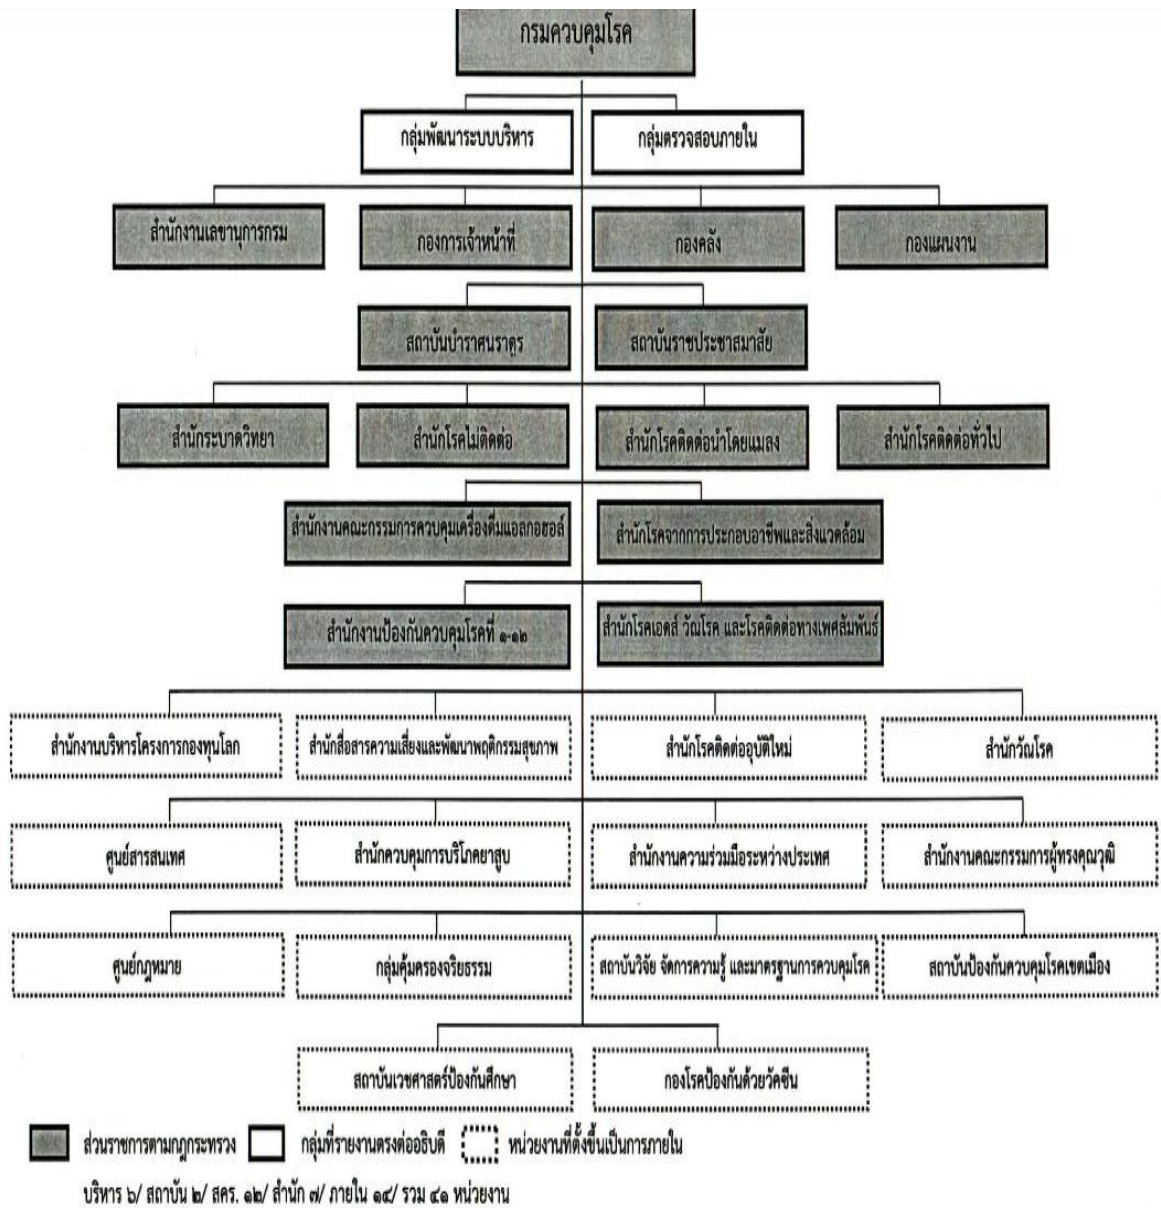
กรมควบคุมโรค

กลุ่มพัฒนาระบบบริหาร

กลุ่มตรวจสอบภายใน

สำนักงานเลขานุการกรม

กองการเจ้าหน้าที่

กองคลัง

กองแผนงาน

สถาบันบำราศนราดูร

สถาบันราชประชาสมาสัย

สำนักระบาดวิทยา

สำนักโรคไม่ติดต่อ

สำนักโรคติดต่อนำโดยแมลง

สำนักโรคติดต่อทั่วไป

สำนักงานคณะกรรมการควบคุมเครื่องดื่มแอลกอฮอล์

สำนักโรคจากการประกอบอาชีพและสิ่งแวดล้อม

สำนักงานป้องกันควบคุมโรคที่ ๑-๑๒

สำนักโรคเอดส์ วัณโรค และโรคติดต่อทางเพศสัมพันธ์

สำนักงานบริหารโครงการกองทุนโลก

สำนักสื่อสารความเสี่ยงและพัฒนาพฤติกรรมสุขภาพ

สำนักโรคติดต่ออุบัติใหม่

สำนักวัณโรค

ศูนย์สารสนเทศ

สำนักควบคุมการบริโภคยาสูบ

สำนักงานความร่วมมือระหว่างประเทศ

สำนักงานคณะกรรมการผู้ทรงคุณวุฒิ

ศูนย์กฎหมาย

กลุ่มคุ้มครองจริยธรรม

สถาบันวิจัย จัดการความรู้ และมาตรฐานการควบคุมโรค

สถาบันป้องกันควบคุมโรคเขตเมือง

สถาบันเวชศาสตร์ป้องกันศึกษา

กองโรคป้องกันด้วยวัคซีน

ส่วนราชการตามกฎกระทรวง กลุ่มที่รายงานตรงต่ออธิบดี หน่วยงานที่ตั้งขึ้นเป็นการภายใน

บริหาร ๖/ สถาบัน ๒/ สคร. ๑๒/ สำนัก ๗/ ภายใน ๑๔/ รวม ๔๑ หน่วยงาน